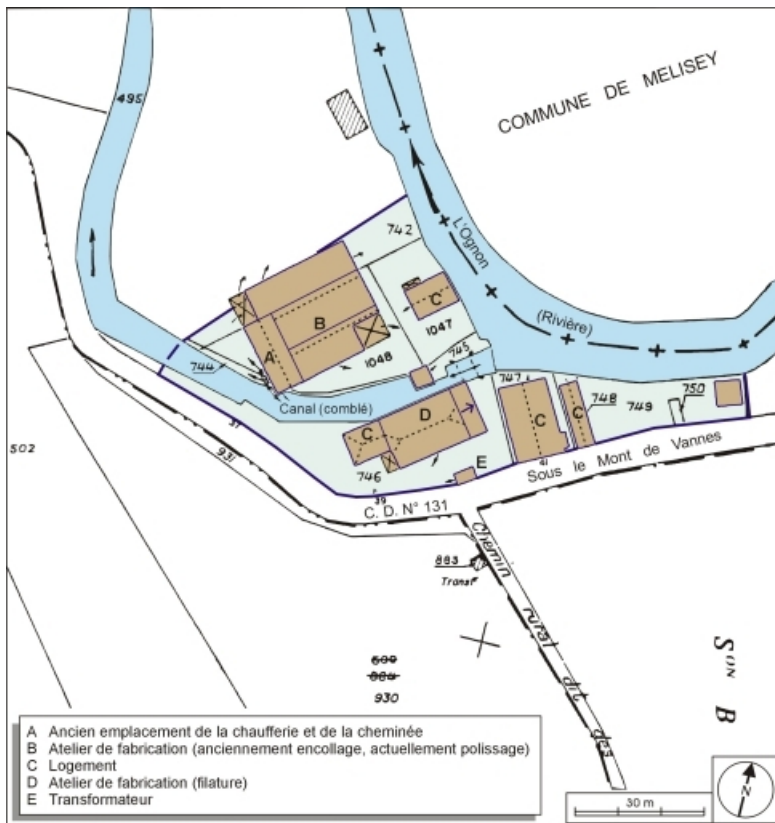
495

COMMUNE DE MELISEY

L'Ognon

(Rivière)

742

C

1047

B

A

1048

744

745

Canal (comblé)

747

748

749

750

C

C

C

D

E

746

502

931

Sous le Mont de Vannes

C. D. N° 131

Chemin rural dit des

883

Transf

609

884

930

S^on B

A Ancien emplacement de la chaufferie et de la cheminée
B Atelier de fabrication (anciennement encollage, actuellement polissage)
C Logement
D Atelier de fabrication (filature)
E Transformateur

30 m

N